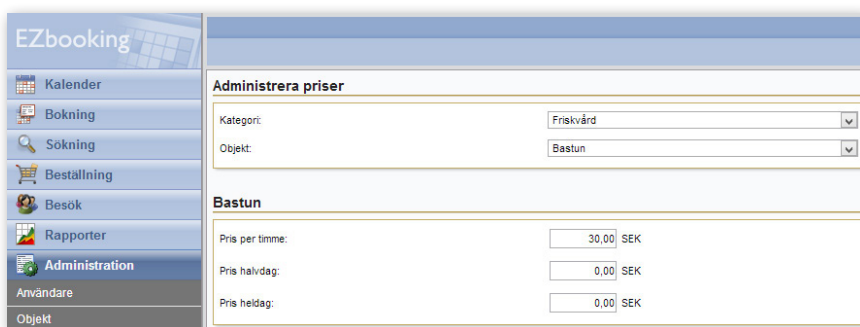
EZbooking

Kalender
Bokning
Sökning
Beställning
Besök
Rapporter
Administration
Användare
Objekt

Administrera priser

Kategori: Friskvård
Objekt: Bastun

Bastun

Pris per timme: 30,00 SEK
Pris halvdag: 0,00 SEK
Pris heldag: 0,00 SEK